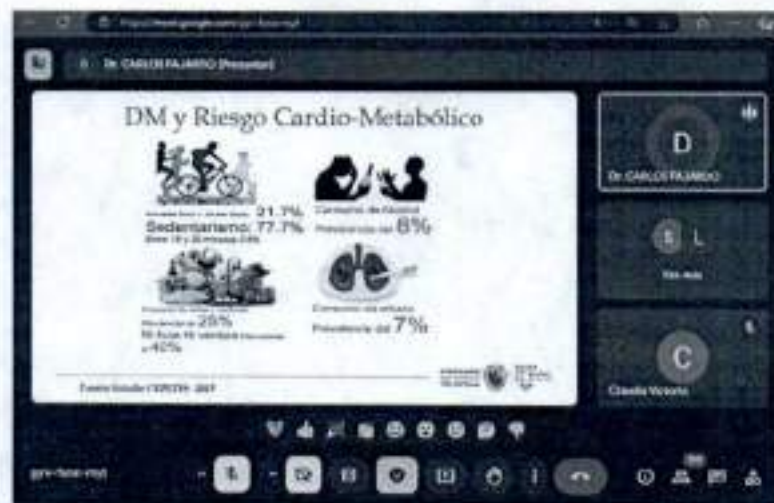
https://meet.google.com/gnv-fsce-mqf

Dr. CARLOS PAJARITO (Presentar)

DM y Riesgo Cardio-Metabólico

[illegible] 21.7%
Sedentarismo: 77.7%
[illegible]

Consumo de Alcohol
Prevalencia del 8%

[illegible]
Prevalencia del 28%
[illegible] ≥40%

Consumo de cigarrillo
Prevalencia del 7%

Fuente Estudio CEPRINI 2019

D
Dr. CARLOS PAJARITO

E L
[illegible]

C
Claudia Victoria

gnv-fsce-mqf